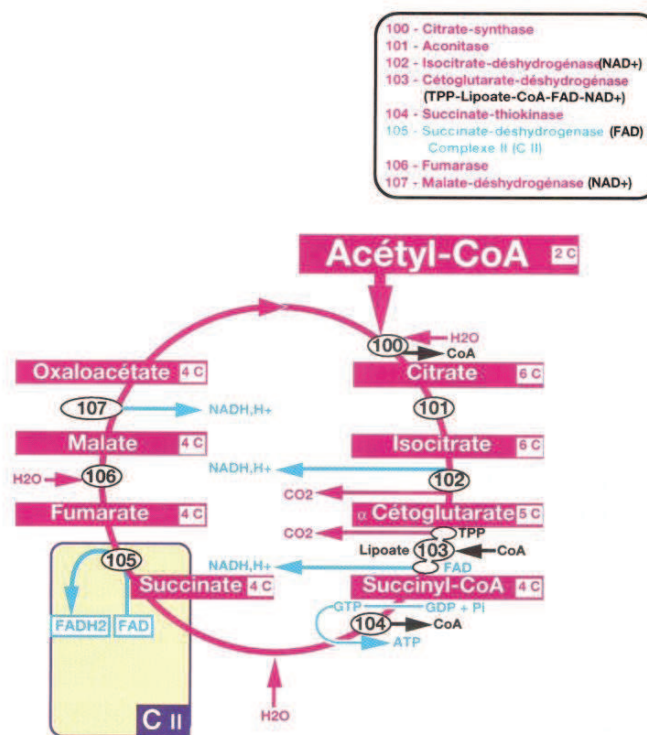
100 - Citrate-synthase
101 - Aconitase
102 - Isocitrate-déshydrogénase(NAD+)
103 - Cétoglutarate-déshydrogénase (TPP-Lipoate-CoA-FAD-NAD+)
104 - Succinate-thiokinase
105 - Succinate-déshydrogénase (FAD) Complexe II (C II)
106 - Fumarase
107 - Malate-déshydrogénase (NAD+)

Acétyl-CoA 2 C

100
H2O
CoA
Oxaloacétate 4 C
Citrate 6 C
107
NADH,H+
101
Malate 4 C
Isocitrate 6 C
H2O
106
NADH,H+
102
CO2
Fumarate 4 C
CO2
α Cétoglutarate 5 C
TPP
Lipoate
103
CoA
105
NADH,H+
FAD
Succinate 4 C
Succinyl-CoA 4 C
GTP
GDP + Pi
FADH2
FAD
104
CoA
ATP
H2O
C II